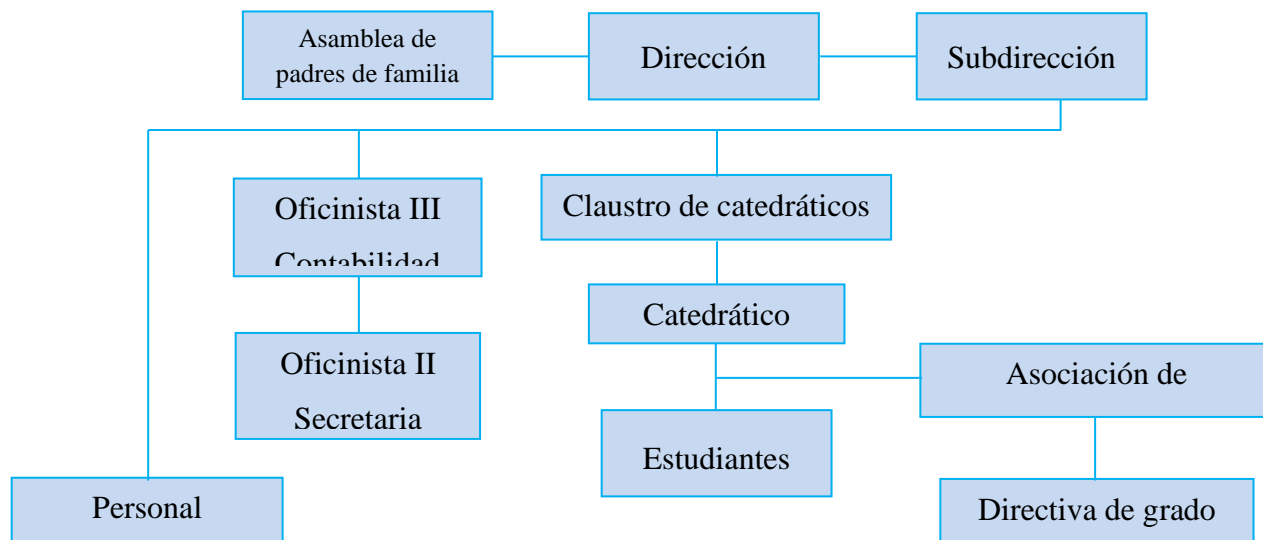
Asamblea de padres de familia

Dirección

Subdirección

Oficinista III

Contabilidad

Claustro de catedráticos

Catedrático

Oficinista II

Secretaria

Asociación de

Estudiantes

Personal

Directiva de grado